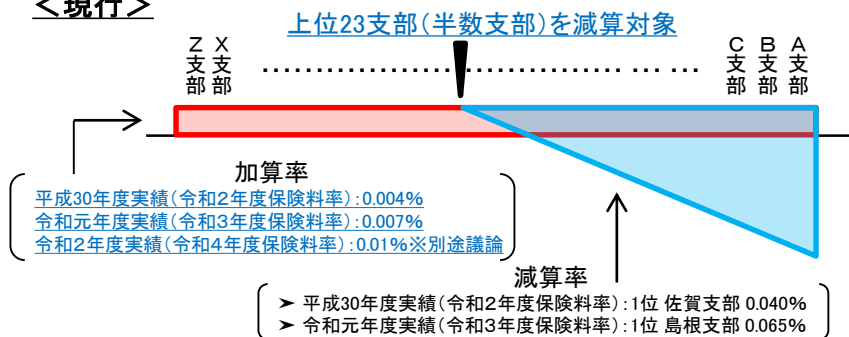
＜現行＞

上位23支部（半数支部）を減算対象

Z支部 X支部 …………………………………… … … C支部 B支部 A支部

加算率
平成30年度実績（令和2年度保険料率）：0.004%
令和元年度実績（令和3年度保険料率）：0.007%
令和2年度実績（令和4年度保険料率）：0.01%※別途議論

減算率
➤ 平成30年度実績（令和2年度保険料率）：1位 佐賀支部 0.040%
➤ 令和元年度実績（令和3年度保険料率）：1位 島根支部 0.065%